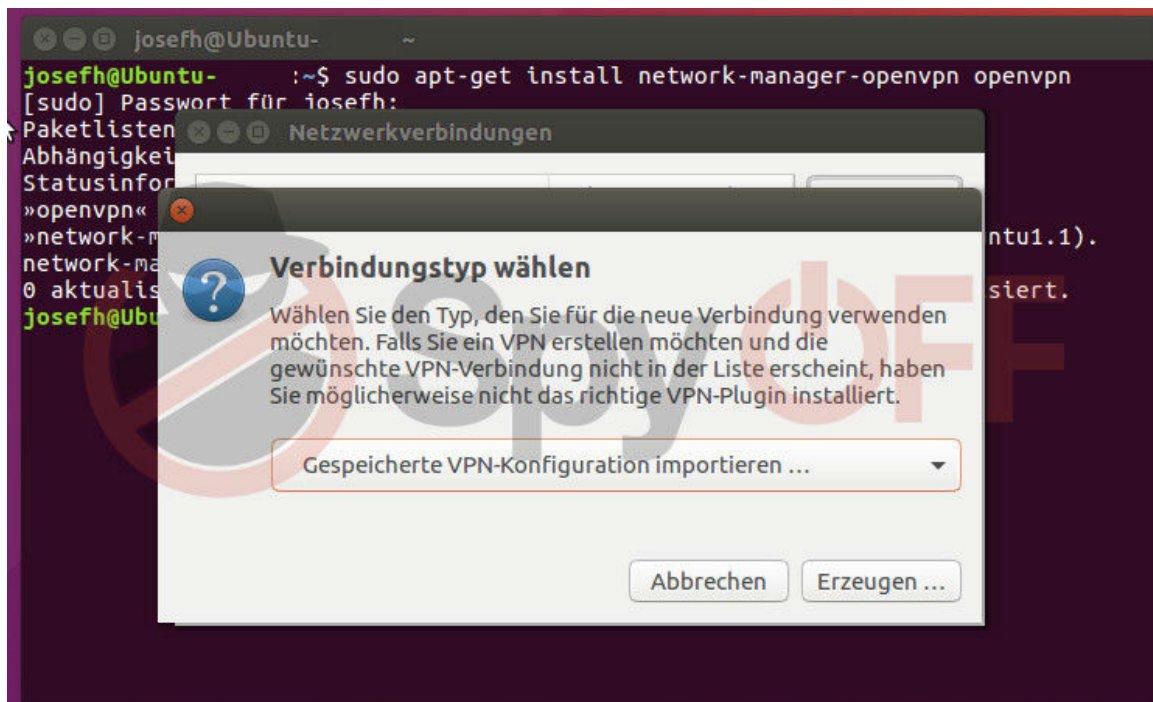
josefh@Ubuntu- ~

josefh@Ubuntu- :~$ sudo apt-get install network-manager-openvpn openvpn
[sudo] Passwort für josefh:
Paketlisten
Abhängigkei
Statusinfor
»openvpn«
»network-m ntu1.1).
network-ma
0 aktualis siert.
josefh@Ubu

Netzwerkverbindungen

Verbindungstyp wählen

Wählen Sie den Typ, den Sie für die neue Verbindung verwenden möchten. Falls Sie ein VPN erstellen möchten und die gewünschte VPN-Verbindung nicht in der Liste erscheint, haben Sie möglicherweise nicht das richtige VPN-Plugin installiert.

Gespeicherte VPN-Konfiguration importieren ...

Abbrechen

Erzeugen ...

Spy OFF